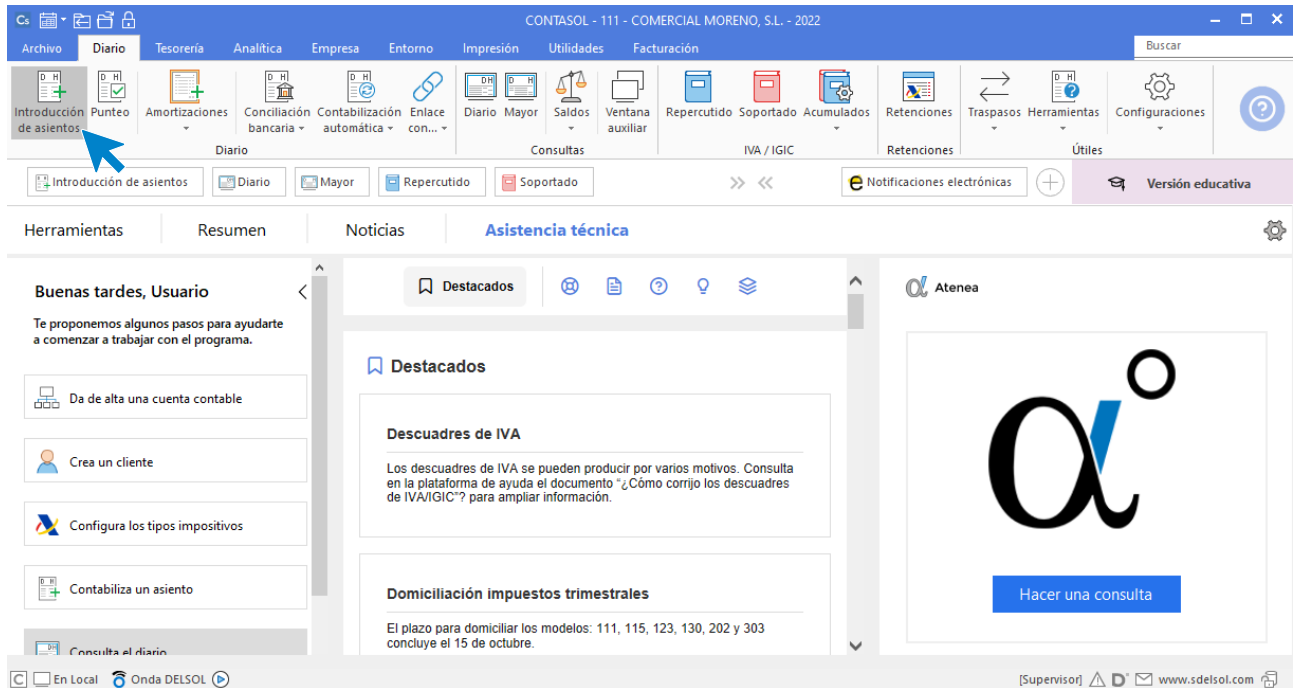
CONTASOL - 111 - COMERCIAL MORENO, S.L. - 2022

Archivo Diario Tesorería Analítica Empresa Entorno Impresión Utilidades Facturación

Buscar

Introducción de asientos Punteo Amortizaciones Conciliación bancaria Contabilización automática Enlace con... Diario

Diario Mayor Saldos Ventana auxiliar Consultas

Repercutido Soportado Acumulados IVA / IGIC

Retenciones Retenciones

Traspasos Herramientas Configuraciones Útiles

Introducción de asientos Diario Mayor Repercutido Soportado

Notificaciones electrónicas

Versión educativa

Herramientas Resumen Noticias Asistencia técnica

Buenas tardes, Usuario

Te proponemos algunos pasos para ayudarte a comenzar a trabajar con el programa.

Da de alta una cuenta contable

Crea un cliente

Configura los tipos impositivos

Contabiliza un asiento

Consulta el diario

Destacados

Destacados

Descuadres de IVA

Los descuadres de IVA se pueden producir por varios motivos. Consulta en la plataforma de ayuda el documento "¿Cómo corrijo los descuadres de IVA/IGIC"? para ampliar información.

Domiciliación impuestos trimestrales

El plazo para domiciliar los modelos: 111, 115, 123, 130, 202 y 303 concluye el 15 de octubre.

Atenea

Hacer una consulta

En Local Onda DELSOL

[Supervisor] www.sdelsol.com